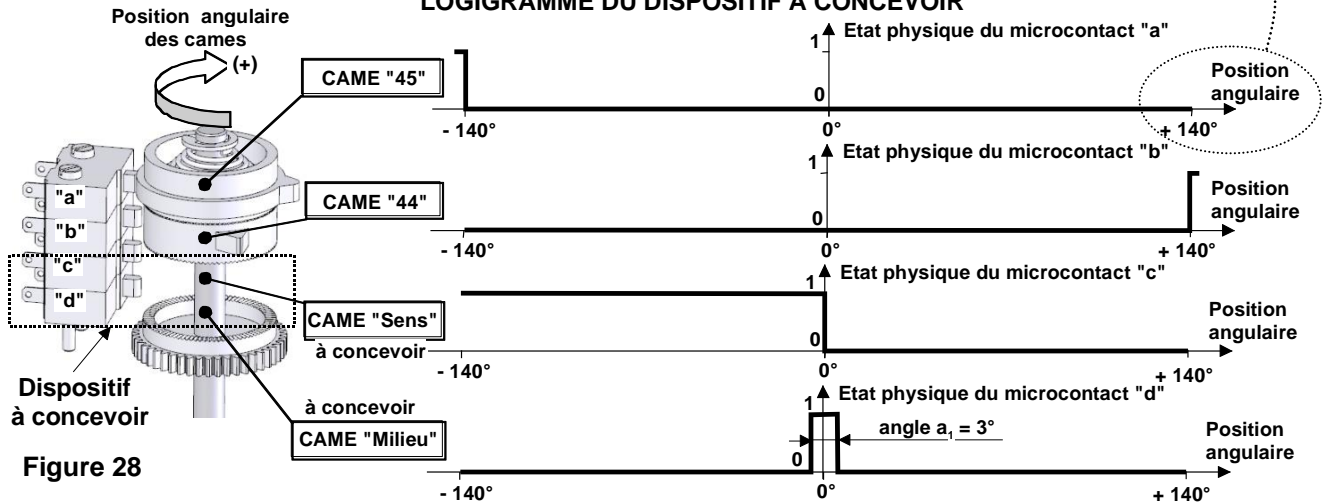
LOGIGRAMME DU DISPOSITIF À CONCEVOIR

Position angulaire des cames

(+)

CAME "45"

CAME "44"

"a"
"b"
"c"
"d"

CAME "Sens"
à concevoir

à concevoir
CAME "Milieu"

Dispositif à concevoir

Figure 28

Etat physique du microcontact "a"
1
0
Position angulaire
- 140°
0°
+ 140°

Etat physique du microcontact "b"
1
0
Position angulaire
- 140°
0°
+ 140°

Etat physique du microcontact "c"
1
0
Position angulaire
- 140°
0°
+ 140°

Etat physique du microcontact "d"
1
0
angle $a_1$ = 3°
Position angulaire
- 140°
0°
+ 140°